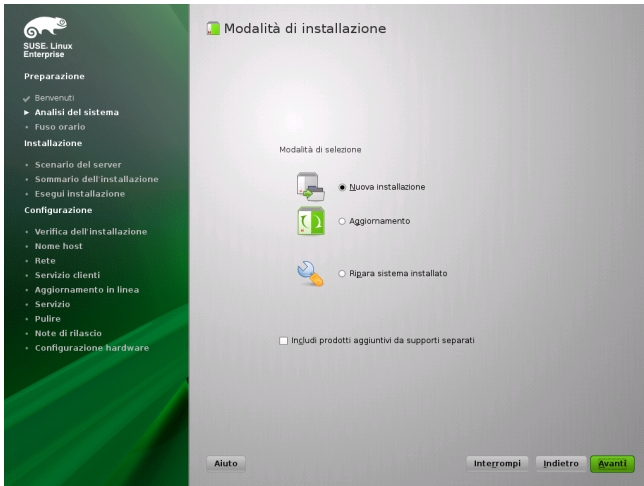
SUSE. Linux Enterprise

Preparazione

Benvenuti
Analisi del sistema
Fuso orario

Installazione

Scenario del server
Sommario dell'installazione
Esegui installazione

Configurazione

Verifica dell'installazione
Nome host
Rete
Servizio clienti
Aggiornamento in linea
Servizio
Pulire
Note di rilascio
Configurazione hardware

Modalità di installazione

Modalità di selezione

Nuova installazione

Aggiornamento

Ripara sistema installato

Includi prodotti aggiuntivi da supporti separati

Aiuto

Interrompi

Indietro

Avanti